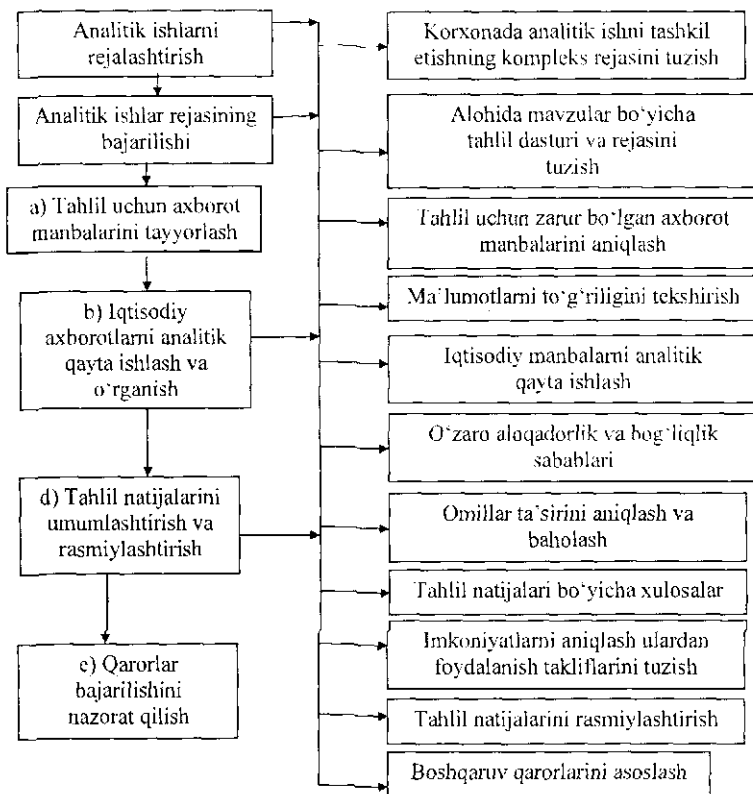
Analitik ishlarni rejalashtirish

Analitik ishlar rejasining bajarilishi

a) Tahlil uchun axborot manbalarini tayyorlash

b) Iqtisodiy axborotlarni analitik qayta ishlash va o'rganish

d) Tahlil natijalarini umumlashtirish va rasmiylashtirish

e) Qarorlar bajarilishini nazorat qilish

Korxonada analitik ishni tashkil etishning kompleks rejasini tuzish

Alohida mavzular bo'yicha tahlil dasturi va rejasini tuzish

Tahlil uchun zarur bo'lgan axborot manbalarini aniqlash

Ma'lumotlarni to'g'riligini tekshirish

Iqtisodiy manbalarni analitik qayta ishlash

O'zaro aloqadorlik va bog'liqlik sabablari

Omillar ta'sirini aniqlash va baholash

Tahlil natijalari bo'yicha xulosalar

Imkoniyatlarni aniqlash ulardan foydalanish takliflarini tuzish

Tahlil natijalarini rasmiylashtirish

Boshqaruv qarorlarini asoslash